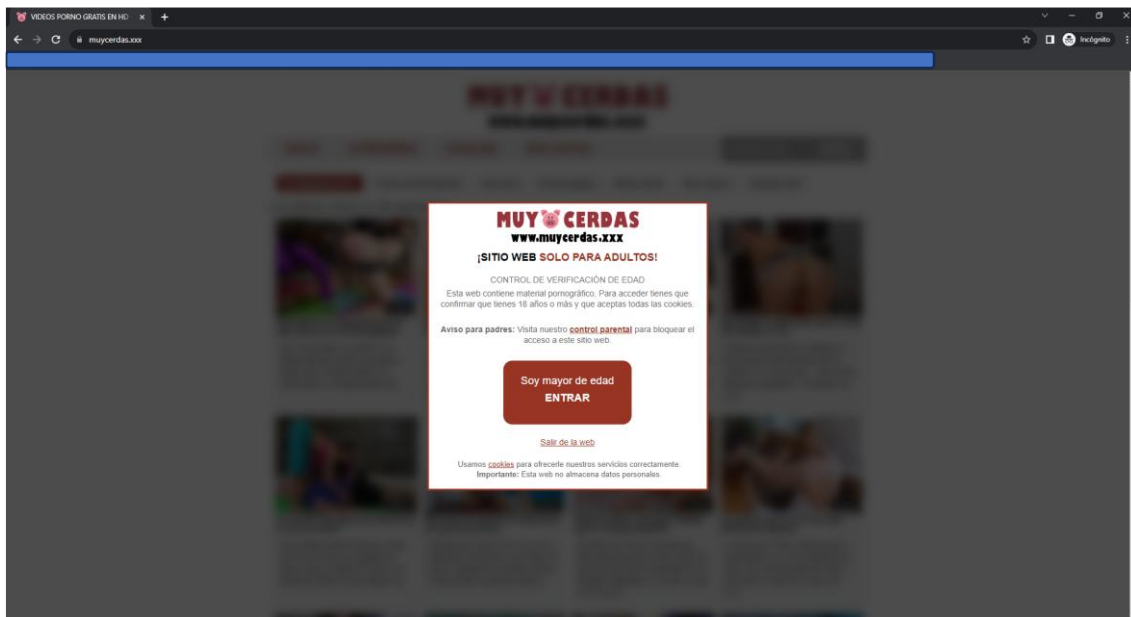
VIDEOS PORNO GRATIS EN HD ×

muycerdas.xxx

Incógnito

MUY CERDAS
www.muycerdas.xxx

¡SITIO WEB SOLO PARA ADULTOS!

CONTROL DE VERIFICACIÓN DE EDAD

Esta web contiene material pornográfico. Para acceder tienes que confirmar que tienes 18 años o más y que aceptas todas las cookies.

Aviso para padres: Visita nuestro control parental para bloquear el acceso a este sitio web.

Soy mayor de edad
ENTRAR

Salir de la web

Usamos cookies para ofrecerle nuestros servicios correctamente.
Importante: Esta web no almacena datos personales.